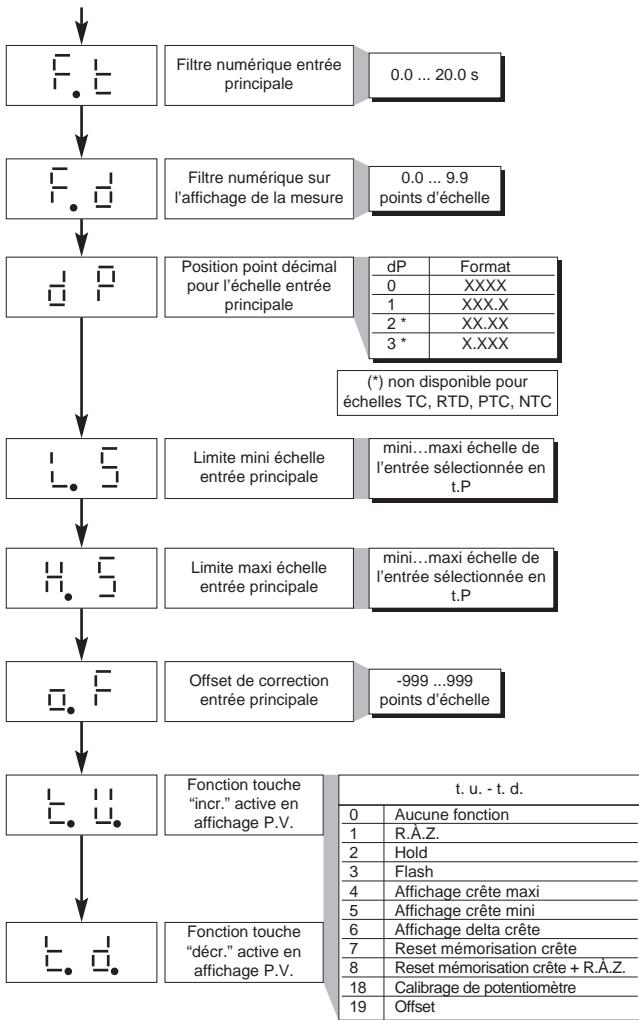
F. t

Filtre numérique entrée principale

0.0 ... 20.0 s

F. d

Filtre numérique sur l'affichage de la mesure

0.0 ... 9.9 points d'échelle

d P

Position point décimal pour l'échelle entrée principale

| dP | Format |
|---|---|
| 0 | XXXX |
| 1 | XXX.X |
| 2 * | XX.XX |
| 3 * | X.XXX |

(*) non disponible pour échelles TC, RTD, PTC, NTC

L. S

Limite mini échelle entrée principale

mini…maxi échelle de l'entrée sélectionnée en t.P

H. S

Limite maxi échelle entrée principale

mini…maxi échelle de l'entrée sélectionnée en t.P

o. F

Offset de correction entrée principale

-999 ...999 points d'échelle

t. u.

Fonction touche "incr." active en affichage P.V.

t. d.

Fonction touche "décr." active en affichage P.V.

| t. u. - t. d. | |
|---|---|
| 0 | Aucune fonction |
| 1 | R.À.Z. |
| 2 | Hold |
| 3 | Flash |
| 4 | Affichage crête maxi |
| 5 | Affichage crête mini |
| 6 | Affichage delta crête |
| 7 | Reset mémorisation crête |
| 8 | Reset mémorisation crête + R.À.Z. |
| 18 | Calibrage de potentiomètre |
| 19 | Offset |